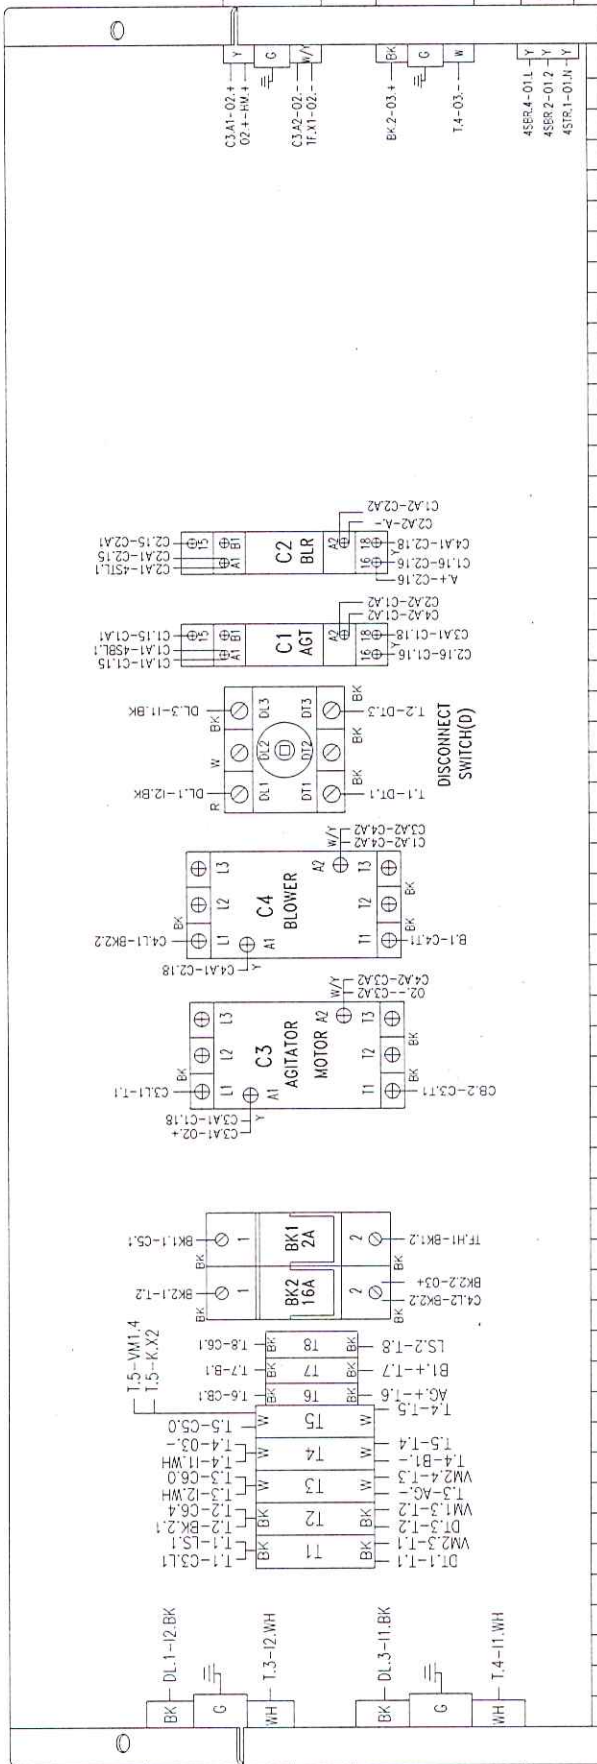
C3A1-02.+
02+-HM.+
Y
G
C3A2-02.-
TF.X1-02.-
W/Y

BK.2-03.+
BK
G
T.4-03.-
W

4SBR.4-01.L
4SBR.2-01.2
4STR.1-01.N
Y
Y
Y

C2.A1-4STL.1
C2.A1-C2.15
C2.15-C2.A1
A1 B1 15
C2
BLR
A2 18 16
C1.A2-C2.A2
C2.A2-A.-
C4.A1-C2.18
C1.16-C2.16
A.+-C2.16

C1.A1-C1.15
C1.A1-4SBL.1
C1.15-C1.A1
A1 B1 15
C1
AGT
A2 18 16
C2.A2-C1.A2
C4.A2-C1.A2
C3.A1-C1.18
C2.16-C1.16

DL.3-I1.BK
DL.1-I2.BK
R W BK
DL1 DL2 DL3
DT1 DT2 DT3
BK BK BK
T.1-DT.1
T.2-DT.3
DISCONNECT
SWITCH(D)

C4.L1-BK2.2
BK
L1 L2 L3
C4
BLOWER
A1 A2
C4.A1-C2.18
Y
W/Y
C1.A2-C4.A2
C3.A2-C4.A2
T1 T2 T3
BK
B.1-C4.T1

C3.L1-T.1
BK
L1 L2 L3
C3
AGITATOR
MOTOR
A1 A2
C3.A1-C1.18
C3.A1-02.+
Y
W/Y
02.-C3.A2
C4.A2-C3.A2
T1 T2 T3
BK BK
C8.2-C3.T1

BK1-1.C5.1
BK2-1.T.2
BK BK
1 1
BK1
2A
BK2
16A
2 2
TF.H1-BK1.2
C4.L2-BK2.2
BK2.2-03+

T.5-VM1.4
T.5-K.X2
T.8-C6.1
T.7-B.1
T.6-C8.1
T.5-C5.0
T.4-03.-
T.4-I1.WH
T.3-C6.0
T.3-I2.WH
T.2-C6.4
T.2-BK.2.1
T.1-LS.1
T.1-C3.L1
BK W W W W BK BK BK
T1 T2 T3 T4 T5 T6 T7 T8
BK BK W W W BK BK BK
LS.2-T.8
B1.+-T.7
AG.+-T.6
T.4-T.5
T.5-T.4
T.4-B1.-
T.3-AG.-
VM2.4-T.3
VM1.3-T.2
DT.3-T.2
VM2.3-T.1
DT.1-T.1

BK
G
WH
DL.1-I2.BK
T.3-I2.WH

BK
G
WH
DL.3-I1.BK
T.4-I1.WH